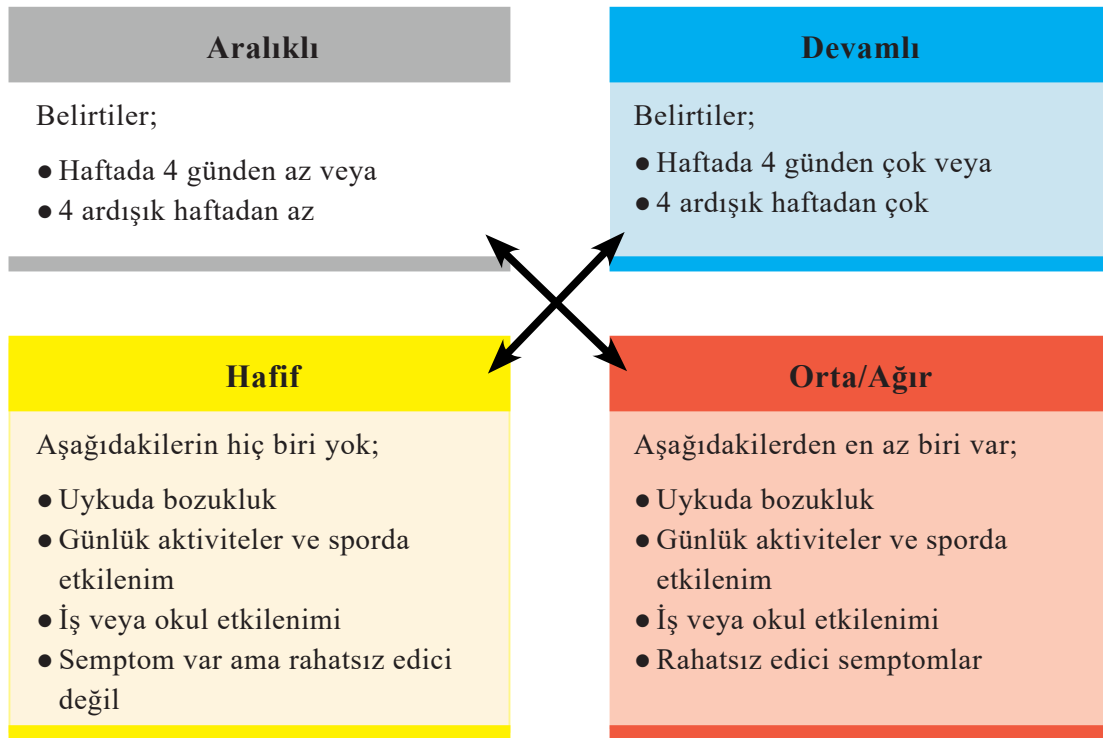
Aralıklı

Belirtiler;

● Haftada 4 günden az veya
● 4 ardışık haftadan az

Devamlı

Belirtiler;

● Haftada 4 günden çok veya
● 4 ardışık haftadan çok

Hafif

Aşağıdakilerin hiç biri yok;

● Uykuda bozukluk
● Günlük aktiviteler ve sporda etkilenim
● İş veya okul etkilenimi
● Semptom var ama rahatsız edici değil

Orta/Ağır

Aşağıdakilerden en az biri var;

● Uykuda bozukluk
● Günlük aktiviteler ve sporda etkilenim
● İş veya okul etkilenimi
● Rahatsız edici semptomlar